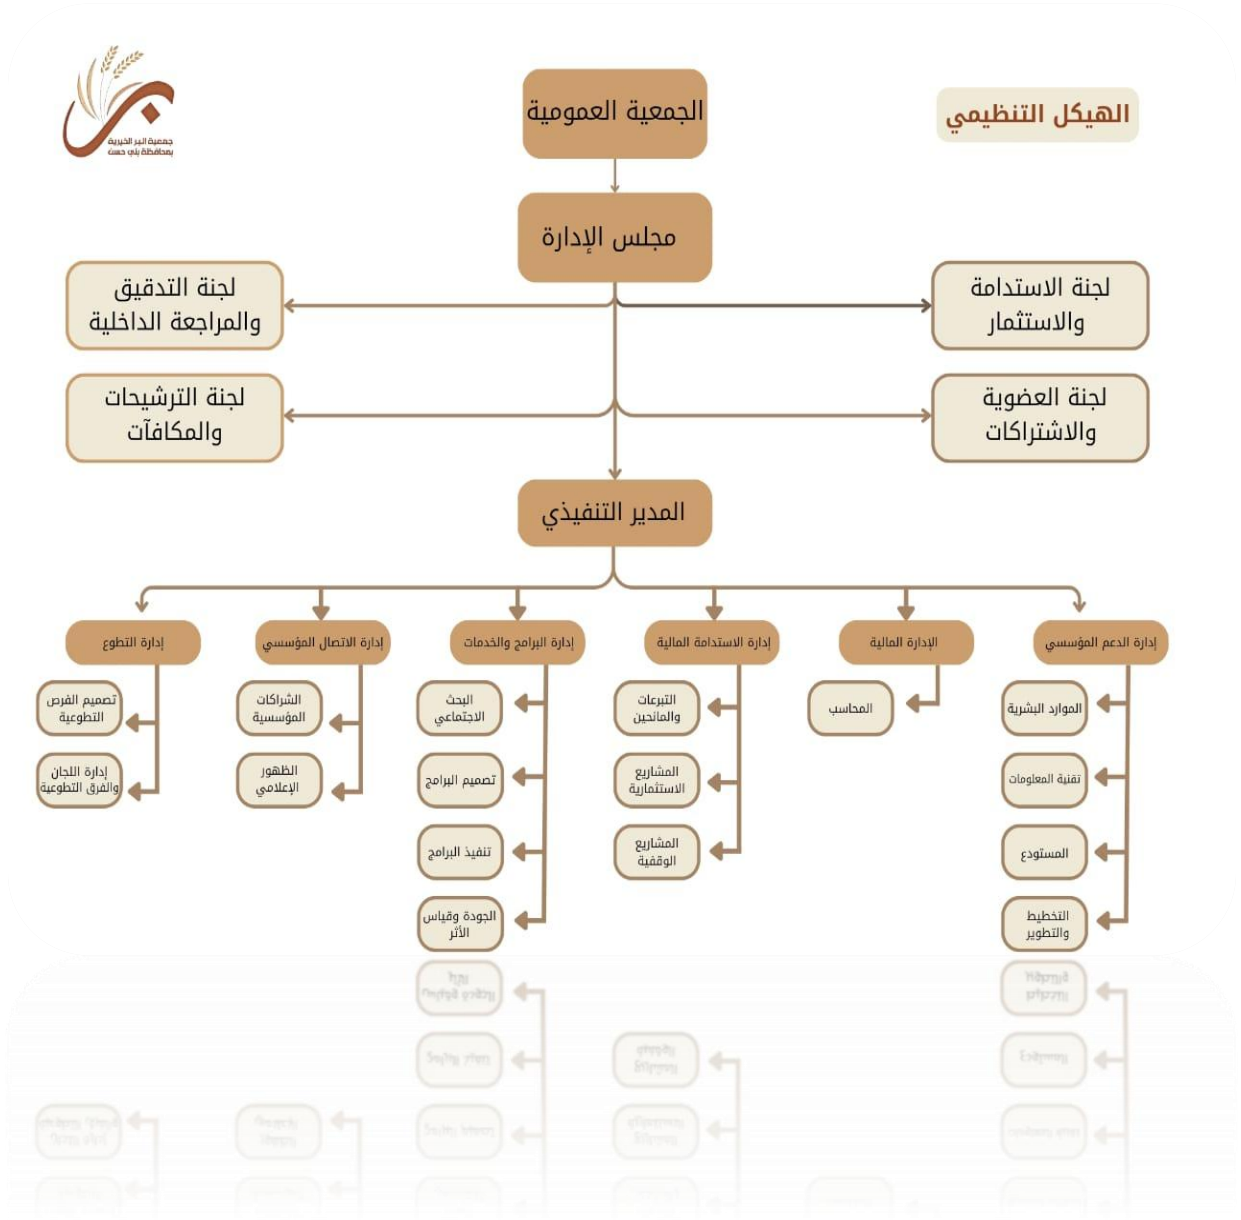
جمعية البر الخيرية بمحافظة بني حسن

الهيكل التنظيمي

الجمعية العمومية

مجلس الإدارة

لجنة الاستدامة والاستثمار

لجنة التدقيق والمراجعة الداخلية

لجنة العضوية والاشتراكات

لجنة الترشيحات والمكافآت

المدير التنفيذي

إدارة الدعم المؤسسي
الموارد البشرية
تقنية المعلومات
المستودع
التخطيط والتطوير

الإدارة المالية
المحاسب

إدارة الاستدامة المالية
التبرعات والمانحين
المشاريع الاستثمارية
المشاريع الوقفية

إدارة البرامج والخدمات
البحث الاجتماعي
تصميم البرامج
تنفيذ البرامج
الجودة وقياس الأثر

إدارة الاتصال المؤسسي
الشراكات المؤسسية
الظهور الإعلامي

إدارة التطوع
تصميم الفرص التطوعية
إدارة اللجان والفرق التطوعية